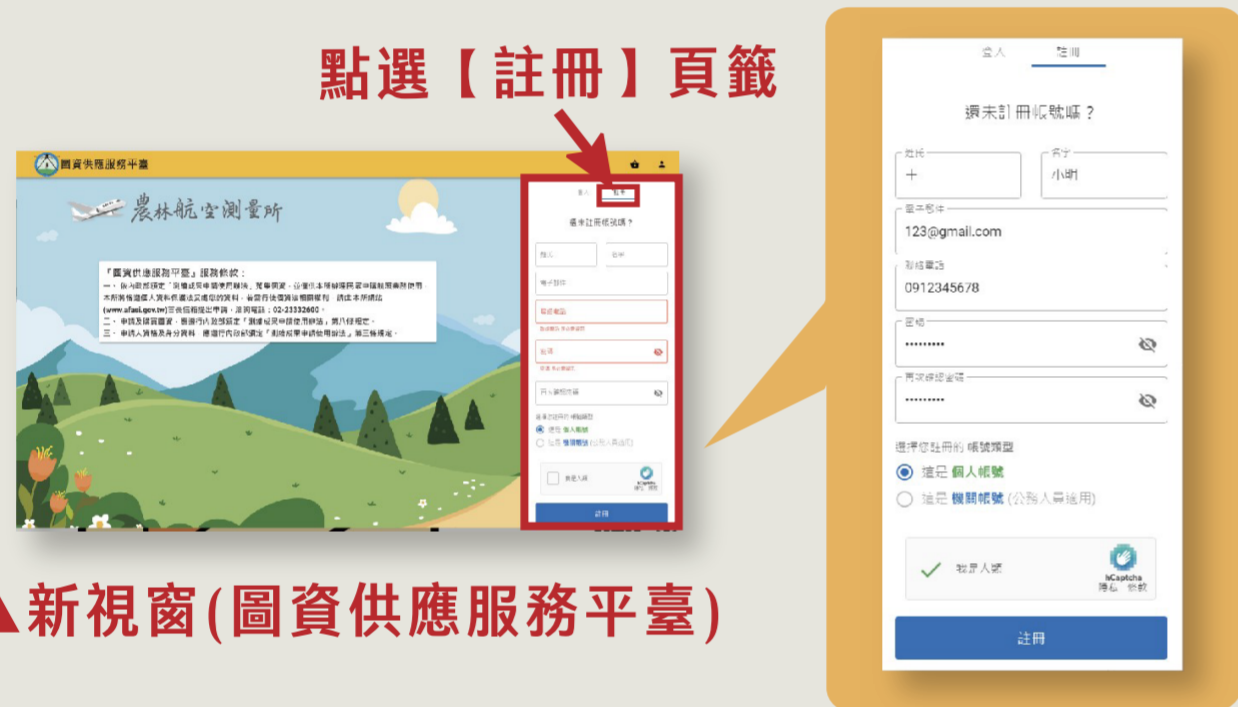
點選【註冊】頁籤

圖資供應服務平臺

農林航空測量所

「圖資供應服務平臺」服務條款：
一、依內政部規定「測量成果申請使用辦法」規範，公務以本項目申請單位使用，本所將依個人資料保護法規定處理，請依本所網站(www.afasi.gov.tw)下載相關申請，洽詢電話：02-23332600。
二、申請及繳費需要，應遵行內政部規定「測繪成果申請使用辦法」第八條規定。
三、申請人資格及身分資料，應遵行內政部規定「測繪成果申請使用辦法」第三條規定。

登入 註冊
還未註冊帳號嗎？
姓氏 名字
電子郵件
聯絡電話
密碼
再次確認密碼
選擇您註冊的帳號類型
這是 個人帳號
這是 機關帳號 (公務人員適用)
我是人類
註冊

新視窗(圖資供應服務平臺)

登入 註冊
還未註冊帳號嗎？
姓氏
王
名字
小明
電子郵件
123@gmail.com
聯絡電話
0912345678
密碼
••••••••••
再次確認密碼
••••••••••
選擇您註冊的帳號類型
這是 個人帳號
這是 機關帳號 (公務人員適用)
我是人類
hCaptcha
隱私 · 條款
註冊